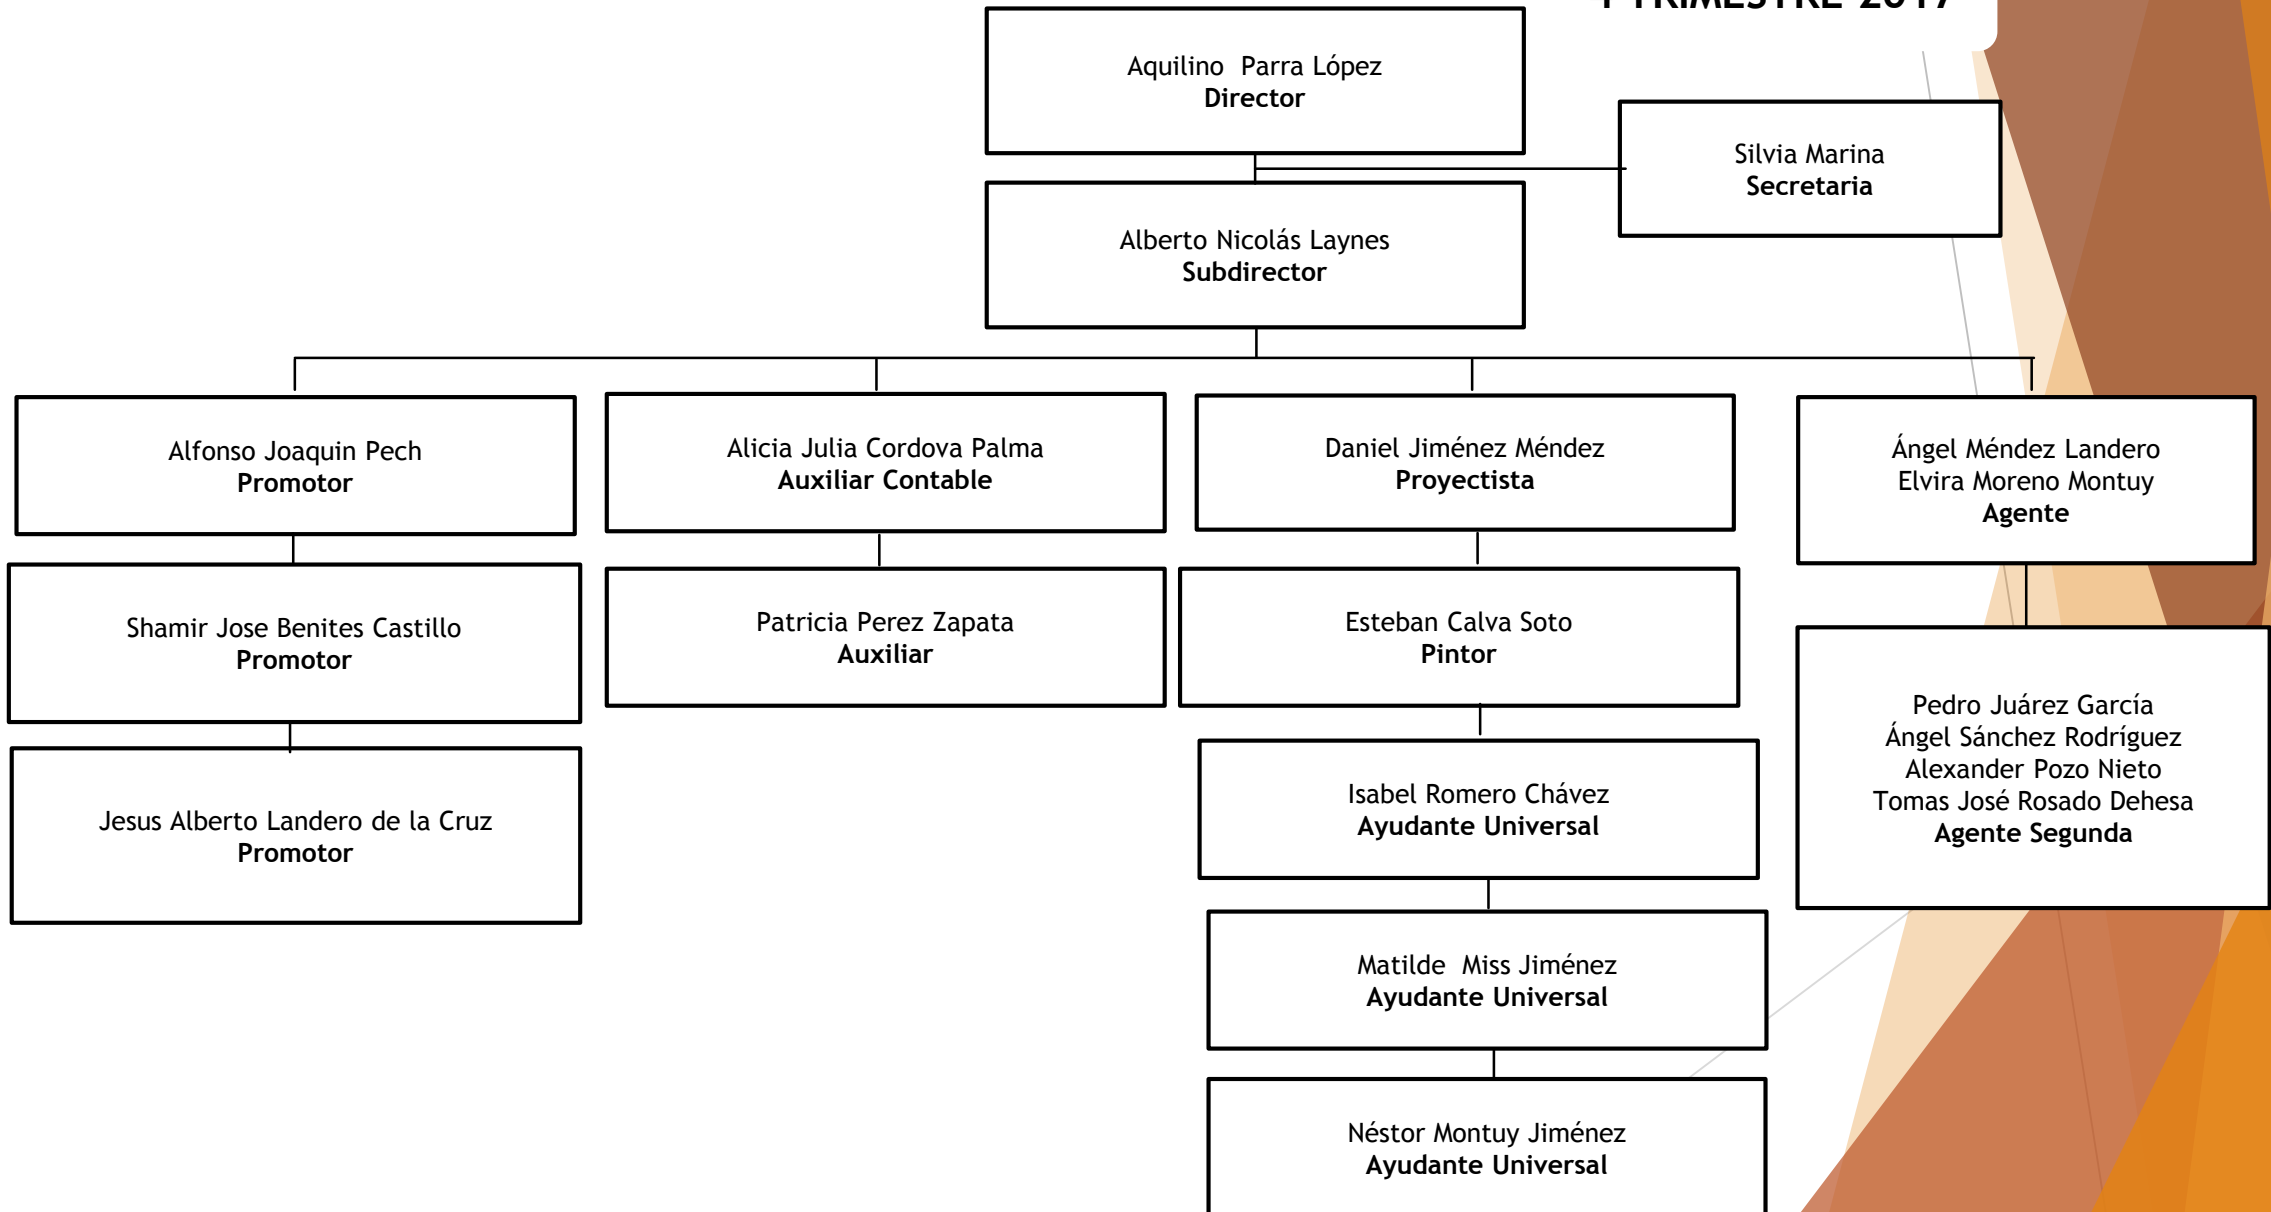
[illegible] TRIMESTRE 2017

Aquilino Parra López
Director

Silvia Marina
Secretaria

Alberto Nicolás Laynes
Subdirector

Alfonso Joaquin Pech
Promotor

Alicia Julia Cordova Palma
Auxiliar Contable

Daniel Jiménez Méndez
Proyectista

Ángel Méndez Landero
Elvira Moreno Montuy
Agente

Shamir Jose Benites Castillo
Promotor

Patricia Perez Zapata
Auxiliar

Esteban Calva Soto
Pintor

Pedro Juárez García
Ángel Sánchez Rodríguez
Alexander Pozo Nieto
Tomas José Rosado Dehesa
Agente Segunda

Jesus Alberto Landero de la Cruz
Promotor

Isabel Romero Chávez
Ayudante Universal

Matilde Miss Jiménez
Ayudante Universal

Néstor Montuy Jiménez
Ayudante Universal